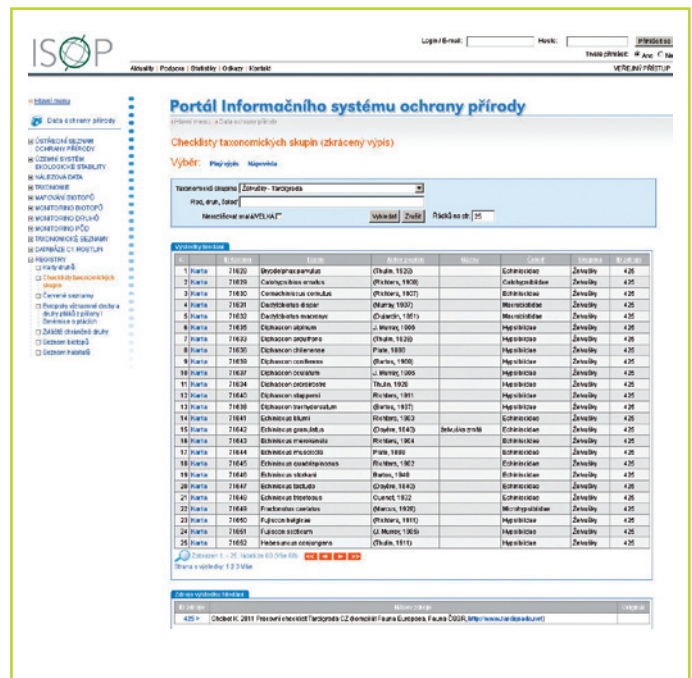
ISOP

Login/E-mail: Heslo: Přihlásit
Trvale přihlásit: Ano Ne

Aktuality | Podpora | Statistiky | Odkazy | Kontakt

VEŘEJNÝ PŘÍSTUP

« Hlavní menu

Data ochrany přírody

ÚSTŘEDNÍ SEZNAM OCHRANY PŘÍRODY
ÚZEMNÍ SYSTÉM EKOLOGICKÉ STABILITY
NÁLEZOVÁ DATA
TAXONOMIE
MAPOVÁNÍ BIOTOPŮ
MONITORING BIOTOPŮ
MONITORING DRUHŮ
MONITORING PŮD
TAXONOMICKÉ SEZNAMY
DATABÁZE C1 POSTUPŮ
REGISTRY
Karty druhů
Checklisty taxonomických skupin
Červené seznamy
Evropsky významné druhy a druhy ptáků z přílohy I Směrnice o ptácích
Zvláště chráněné druhy
Seznam biotopů
Seznam habitatů

Portál Informačního systému ochrany přírody

Hlavní menu » Data ochrany přírody

Checklisty taxonomických skupin (zkrácený výpis)

Výběr: Plný výpis Nápověda

Taxonomická skupina: Želvušky - Tardigrada
Rod, druh, čeleď:
Nerozlišovat malá/VELKÁ
Vyhledat Zrušit Řádků na str: 25

Výsledky hledání

| Č. | | Kód taxonu | Taxon | Autor taxonu | Název | Čeleď | Skupina | Id zdroje |
|---|---|---|---|---|---|---|---|---|
| 1 | Karta | 71628 | Bryodelphax parvulus | (Thulin, 1928) | | Echiniscidae | Želvušky | 425 |
| 2 | Karta | 71629 | Calohypsibius ornatus | (Richters, 1900) | | Calohypsibiidae | Želvušky | 425 |
| 3 | Karta | 71630 | Cornechiniscus cornutus | (Richters, 1907) | | Echiniscidae | Želvušky | 425 |
| 4 | Karta | 71631 | Dactylobiotus dispar | (Murray, 1907) | | Macrobiotidae | Želvušky | 425 |
| 5 | Karta | 71632 | Dactylobiotus macronyx | (Dujardin, 1851) | | Macrobiotidae | Želvušky | 425 |
| 6 | Karta | 71635 | Diphascon alpinum | J. Murray, 1906 | | Hypsibiidae | Želvušky | 425 |
| 7 | Karta | 71633 | Diphascon angustatum | (Murray, 1905) | | Hypsibiidae | Želvušky | 425 |
| 8 | Karta | 71636 | Diphascon chilenense | Plate, 1888 | | Hypsibiidae | Želvušky | 425 |
| 9 | Karta | 71638 | Diphascon scoticum | (Bartos, 1960) | | Hypsibiidae | Želvušky | 425 |
| 10 | Karta | 71637 | Diphascon oculatum | J. Murray, 1906 | | Hypsibiidae | Želvušky | 425 |
| 11 | Karta | 71634 | Diphascon prorsirostre | Thulin, 1928 | | Hypsibiidae | Želvušky | 425 |
| 12 | Karta | 71640 | Diphascon stappersi | Richters, 1911 | | Hypsibiidae | Želvušky | 425 |
| 13 | Karta | 71639 | Diphascon brevipes | (Bartos, 1937) | | Hypsibiidae | Želvušky | 425 |
| 14 | Karta | 71641 | Echiniscus blumi | Richters, 1903 | | Echiniscidae | Želvušky | 425 |
| 15 | Karta | 71642 | Echiniscus granulatus | (Doyère, 1840) | želvuška zrnitá | Echiniscidae | Želvušky | 425 |
| 16 | Karta | 71643 | Echiniscus merokensis | Richters, 1904 | | Echiniscidae | Želvušky | 425 |
| 17 | Karta | 71644 | Echiniscus muscicola | Plate, 1889 | | Echiniscidae | Želvušky | 425 |
| 18 | Karta | 71645 | Echiniscus quadrispinosus | Richters, 1902 | | Echiniscidae | Želvušky | 425 |
| 19 | Karta | 71646 | Echiniscus skolarai | Bartos, 1948 | | Echiniscidae | Želvušky | 425 |
| 20 | Karta | 71647 | Echiniscus testudo | (Doyère, 1840) | | Echiniscidae | Želvušky | 425 |
| 21 | Karta | 71648 | Echiniscus trisetosus | Cuenot, 1932 | | Echiniscidae | Želvušky | 425 |
| 22 | Karta | 71649 | Fractonotus caelatus | (Marcus, 1928) | | Microhypsibiidae | Želvušky | 425 |
| 23 | Karta | 71650 | Fujiscon belgicae | (Richters, 1911) | | Hypsibiidae | Želvušky | 425 |
| 24 | Karta | 71651 | Fujiscon scoticum | (J. Murray, 1905) | | Hypsibiidae | Želvušky | 425 |
| 25 | Karta | 71652 | Hebesuncus conjungens | (Thulin, 1911) | | Hypsibiidae | Želvušky | 425 |

Zobrazeno 1 – 25. Nalezeno 60 (Vše 60) << < > >>
Strana s výsledky: 1 2 3 Vše

Zdroje výsledků hledání

| Id zdroje | Název zdroje | Originál |
|---|---|---|
| 425 » | Cholbot K. 2011 Pracovní checklist Tardigrada CZ doplněný Fauna Europaea, Fauna ČSSR, (http://www.tardigrada.net) | |